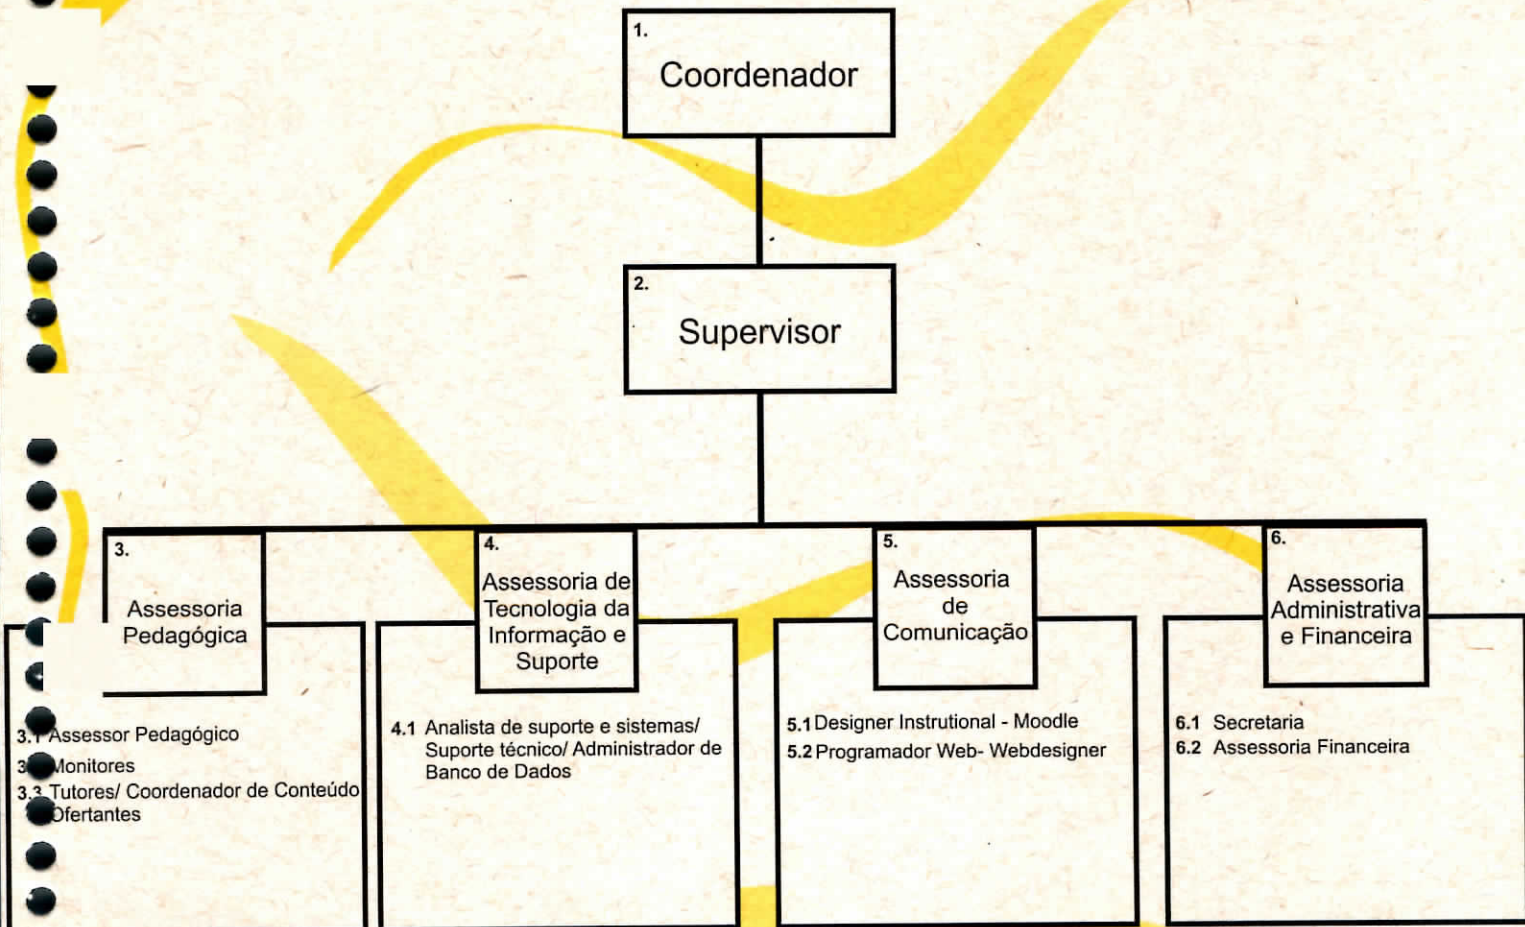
1.
Coordenador

2.
Supervisor

3.
Assessoria Pedagógica

3.1 Assessor Pedagógico
3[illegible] Monitores
3.3 Tutores/ Coordenador de Conteúdo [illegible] Ofertantes

4.
Assessoria de Tecnologia da Informação e Suporte

4.1 Analista de suporte e sistemas/ Suporte técnico/ Administrador de Banco de Dados

5.
Assessoria de Comunicação

5.1 Designer Instrutional - Moodle
5.2 Programador Web- Webdesigner

6.
Assessoria Administrativa e Financeira

6.1 Secretaria
6.2 Assessoria Financeira